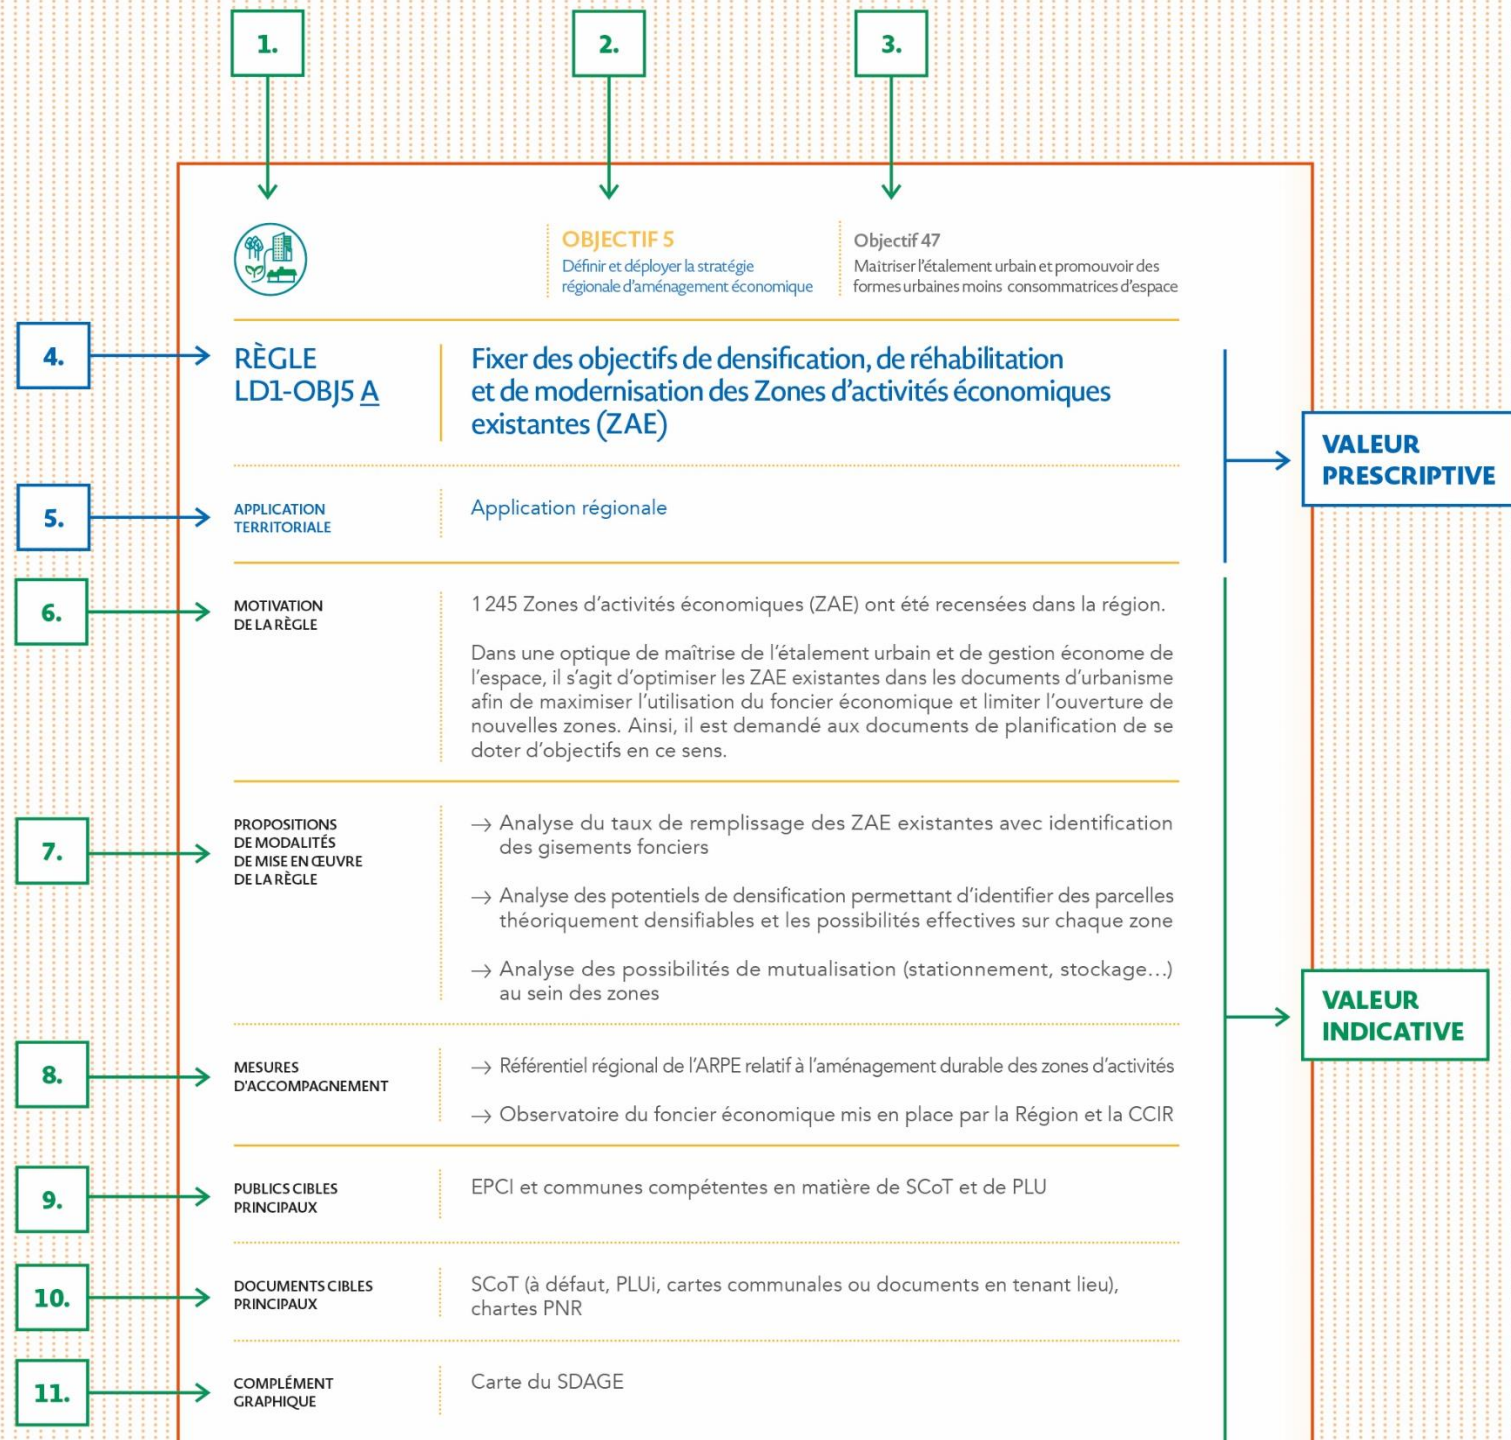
1.

2.

3.

OBJECTIF 5
Définir et déployer la stratégie régionale d'aménagement économique

Objectif 47
Maitriser l'étalement urbain et promouvoir des formes urbaines moins consommatrices d'espace

4.

RÈGLE
LD1-OBJ5 A

Fixer des objectifs de densification, de réhabilitation et de modernisation des Zones d'activités économiques existantes (ZAE)

VALEUR PRESCRIPTIVE

5.

APPLICATION TERRITORIALE

Application régionale

6.

MOTIVATION DE LA RÈGLE

1 245 Zones d'activités économiques (ZAE) ont été recensées dans la région.

Dans une optique de maîtrise de l'étalement urbain et de gestion économe de l'espace, il s'agit d'optimiser les ZAE existantes dans les documents d'urbanisme afin de maximiser l'utilisation du foncier économique et limiter l'ouverture de nouvelles zones. Ainsi, il est demandé aux documents de planification de se doter d'objectifs en ce sens.

7.

PROPOSITIONS DE MODALITÉS DE MISE EN ŒUVRE DE LA RÈGLE

→ Analyse du taux de remplissage des ZAE existantes avec identification des gisements fonciers

→ Analyse des potentiels de densification permettant d'identifier des parcelles théoriquement densifiables et les possibilités effectives sur chaque zone

→ Analyse des possibilités de mutualisation (stationnement, stockage…) au sein des zones

VALEUR INDICATIVE

8.

MESURES D'ACCOMPAGNEMENT

→ Référentiel régional de l'ARPE relatif à l'aménagement durable des zones d'activités

→ Observatoire du foncier économique mis en place par la Région et la CCIR

9.

PUBLICS CIBLES PRINCIPAUX

EPCI et communes compétentes en matière de SCoT et de PLU

10.

DOCUMENTS CIBLES PRINCIPAUX

SCoT (à défaut, PLUi, cartes communales ou documents en tenant lieu), chartes PNR

11.

COMPLÉMENT GRAPHIQUE

Carte du SDAGE